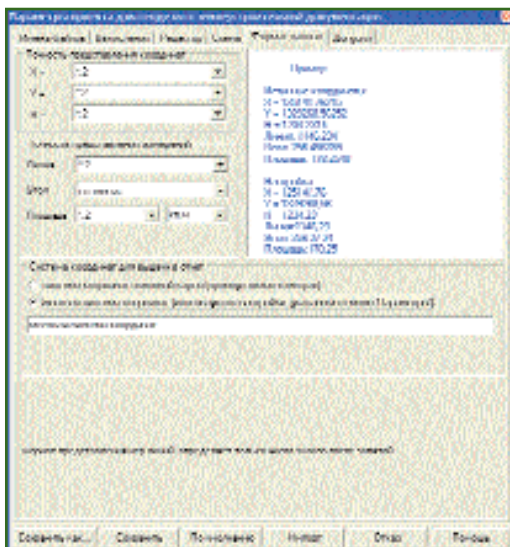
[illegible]

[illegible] | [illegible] | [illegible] | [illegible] | Формат данных | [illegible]

Точность представления координат

X = 1:2

Y = 1:2

H = 1:2

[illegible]

Углы: 1:2

Длины: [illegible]

Площадь: 1:2

Пример

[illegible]

X = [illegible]

Y = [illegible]

H = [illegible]

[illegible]

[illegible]

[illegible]

X = 125641,70

Y = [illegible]

H = 1234,32

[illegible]

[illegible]

Площадь: 170,25

Система координат для вывода в отчет

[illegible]

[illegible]

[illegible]

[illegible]

Сохранить как... | Сохранить | По умолчанию | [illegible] | Отмена | Помощь